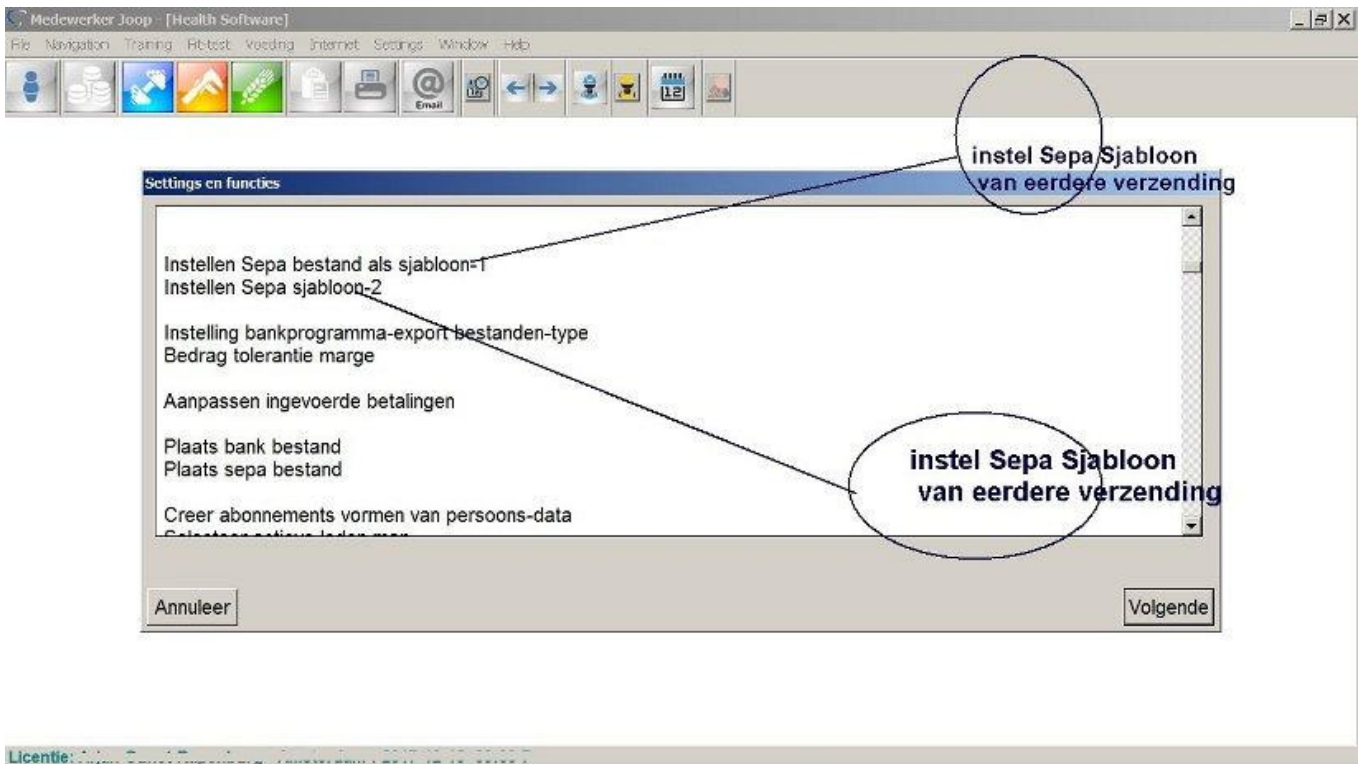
Medewerker Joop - [Health Software]

File Navigation Training Fit-test Voeding Internet Settings Window Help

Email

12

instel Sepa Sjabloon
van eerdere verzending

Settings en functies

Instellen Sepa bestand als sjabloon=1
Instellen Sepa sjabloon-2

Instelling bankprogramma-export bestanden-type
Bedrag tolerantie marge

Aanpassen ingevoerde betalingen

Plaats bank bestand
Plaats sepa bestand

Creer abonnements vormen van persoons-data
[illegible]

instel Sepa Sjabloon
van eerdere verzending

Annuleer

Volgende

Licentie: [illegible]